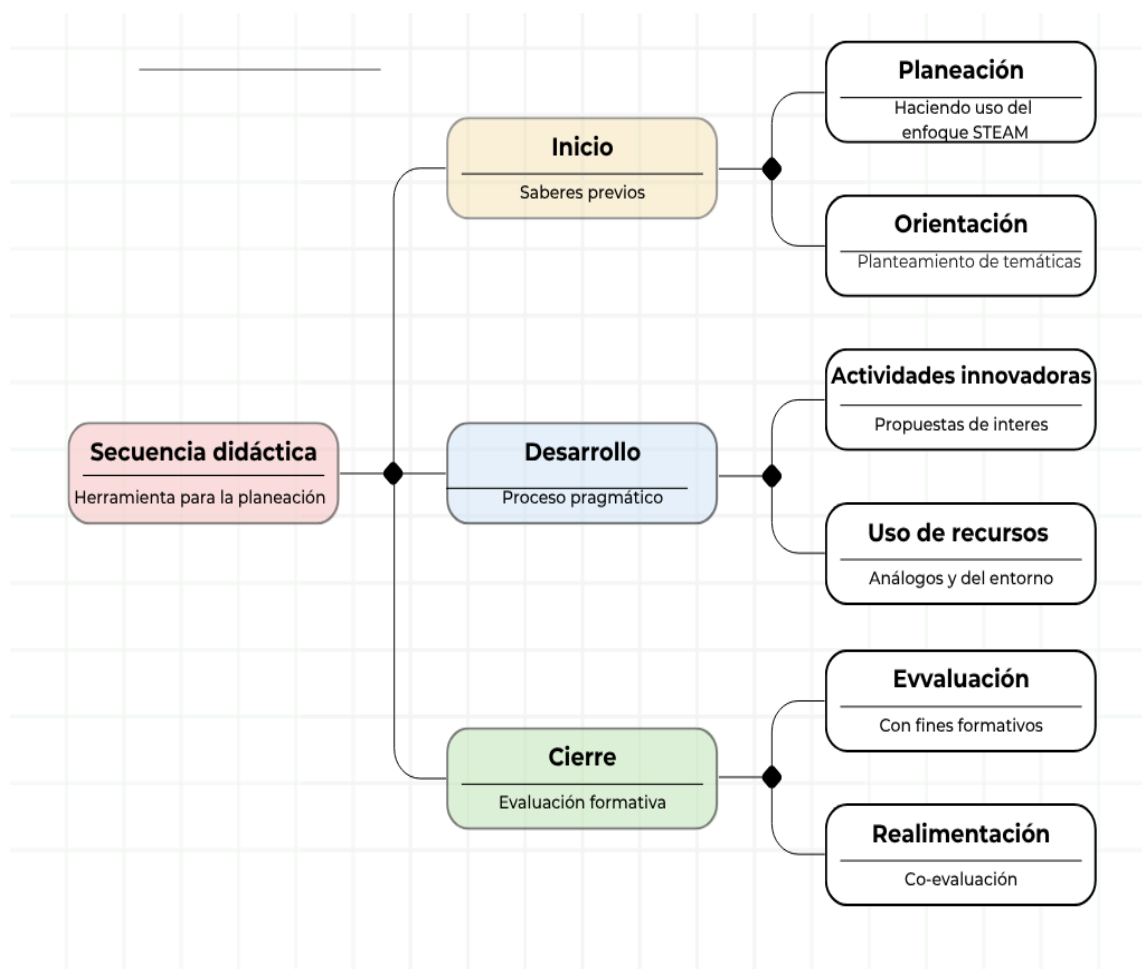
Secuencia didáctica
Herramienta para la planeación

Inicio
Saberes previos

Planeación
Haciendo uso del enfoque STEAM

Orientación
Planteamiento de temáticas

Desarrollo
Proceso pragmático

Actividades innovadoras
Propuestas de interes

Uso de recursos
Análogos y del entorno

Cierre
Evaluación formativa

Evvaluación
Con fines formativos

Realimentación
Co-evaluación